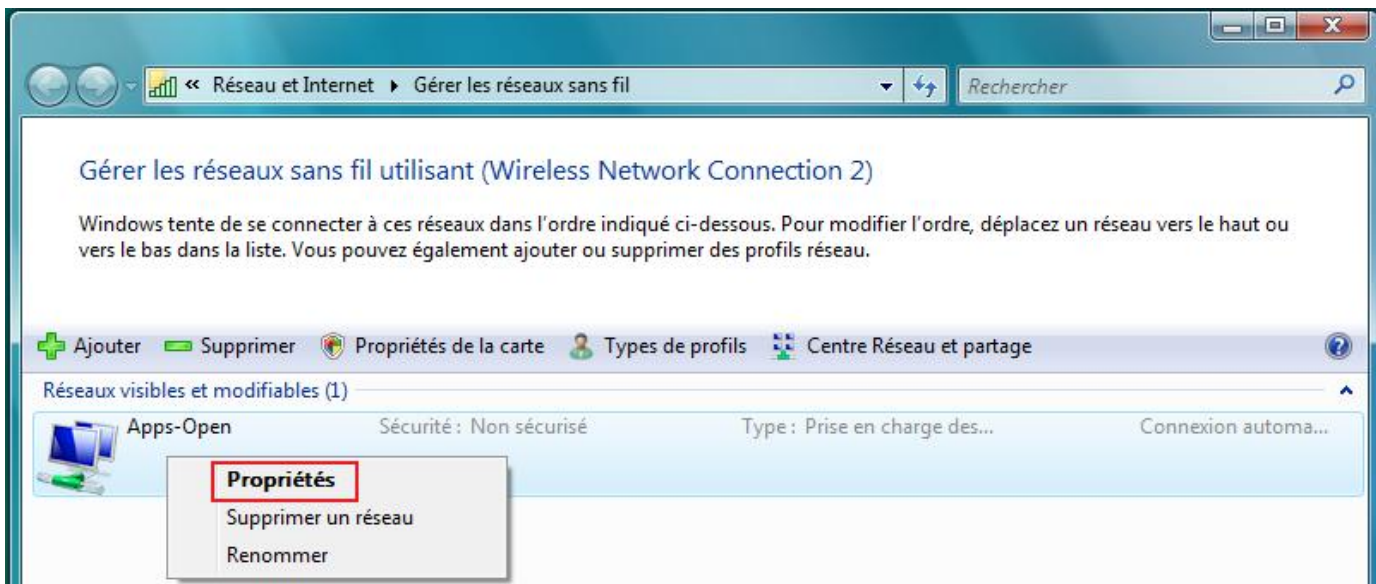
« Réseau et Internet ▸ Gérer les réseaux sans fil

Rechercher

Gérer les réseaux sans fil utilisant (Wireless Network Connection 2)

Windows tente de se connecter à ces réseaux dans l'ordre indiqué ci-dessous. Pour modifier l'ordre, déplacez un réseau vers le haut ou vers le bas dans la liste. Vous pouvez également ajouter ou supprimer des profils réseau.

Ajouter Supprimer Propriétés de la carte Types de profils Centre Réseau et partage

Réseaux visibles et modifiables (1)

Apps-Open Sécurité : Non sécurisé Type : Prise en charge des... Connexion automa...

Propriétés
Supprimer un réseau
Renommer